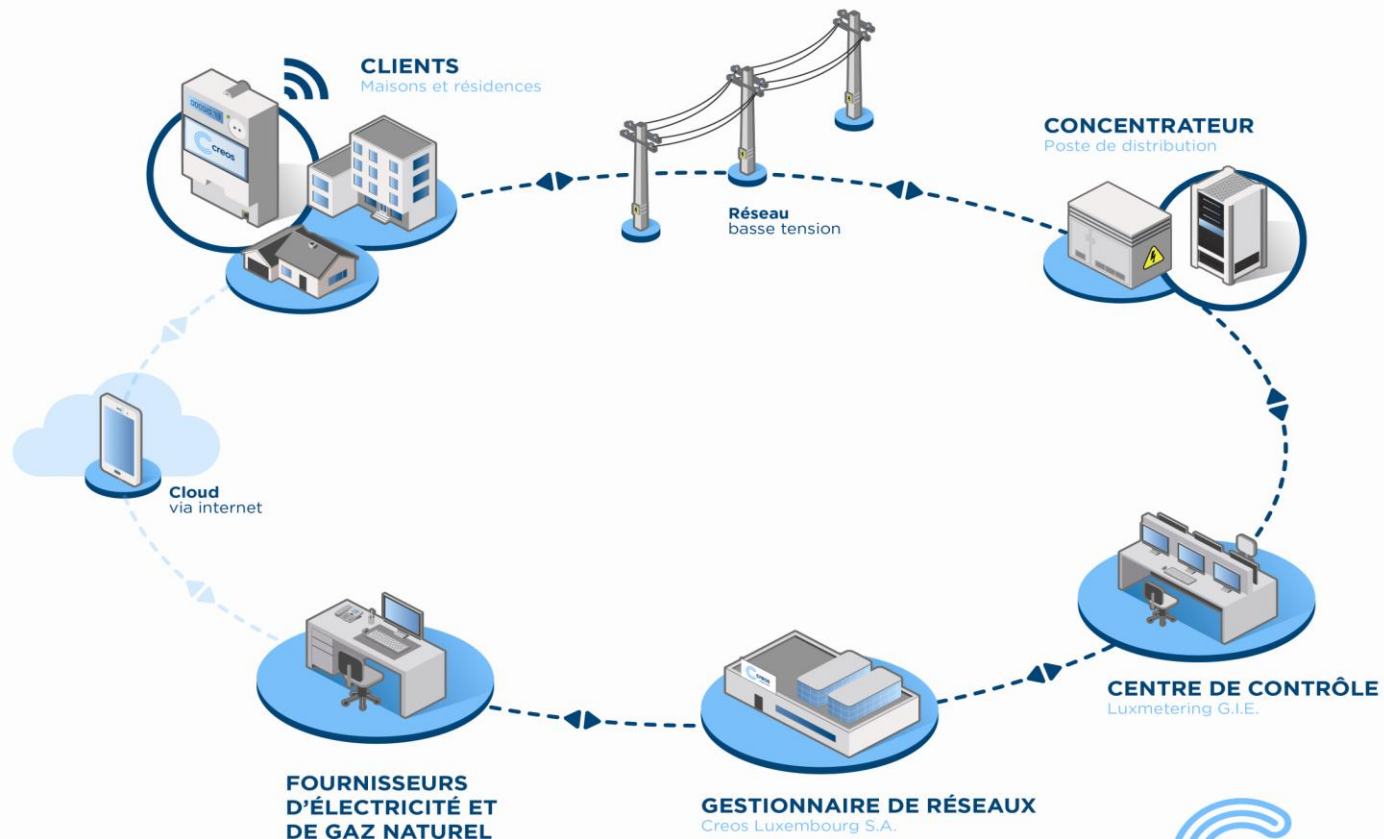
CLIENTS
Maisons et résidences

creos

Réseau
basse tension

CONCENTRATEUR
Poste de distribution

Cloud
via internet

CENTRE DE CONTRÔLE
Luxmetering G.I.E.

FOURNISSEURS D'ÉLECTRICITÉ ET DE GAZ NATUREL

creos

GESTIONNAIRE DE RÉSEAUX
Creos Luxembourg S.A.